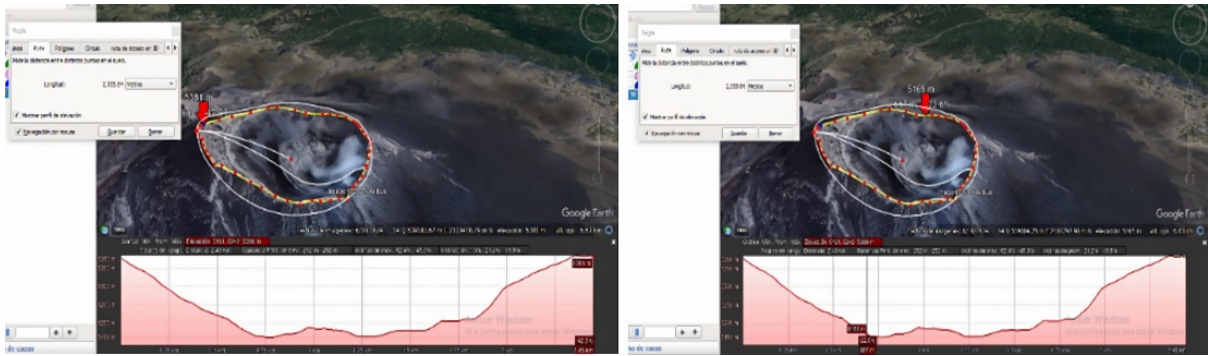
Regla
Línea Ruta Polígono Círculo Ruta de recorrido en 3D
Mide la distancia entre distintos puntos en el suelo.
Longitud: 1.335 m Metros
Mostrar perfil de elevación
Navegación con mouse Guardar Borrar
5351 m
Google Earth
Google Earth
Regla
Línea Ruta Polígono Círculo Ruta de recorrido en 3D
Mide la distancia entre distintos puntos en el suelo.
Longitud: 1.335 m Metros
Mostrar perfil de elevación
Navegación con mouse Guardar Borrar
5169 m
Google Earth
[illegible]
Activar Windows
Activar Windows